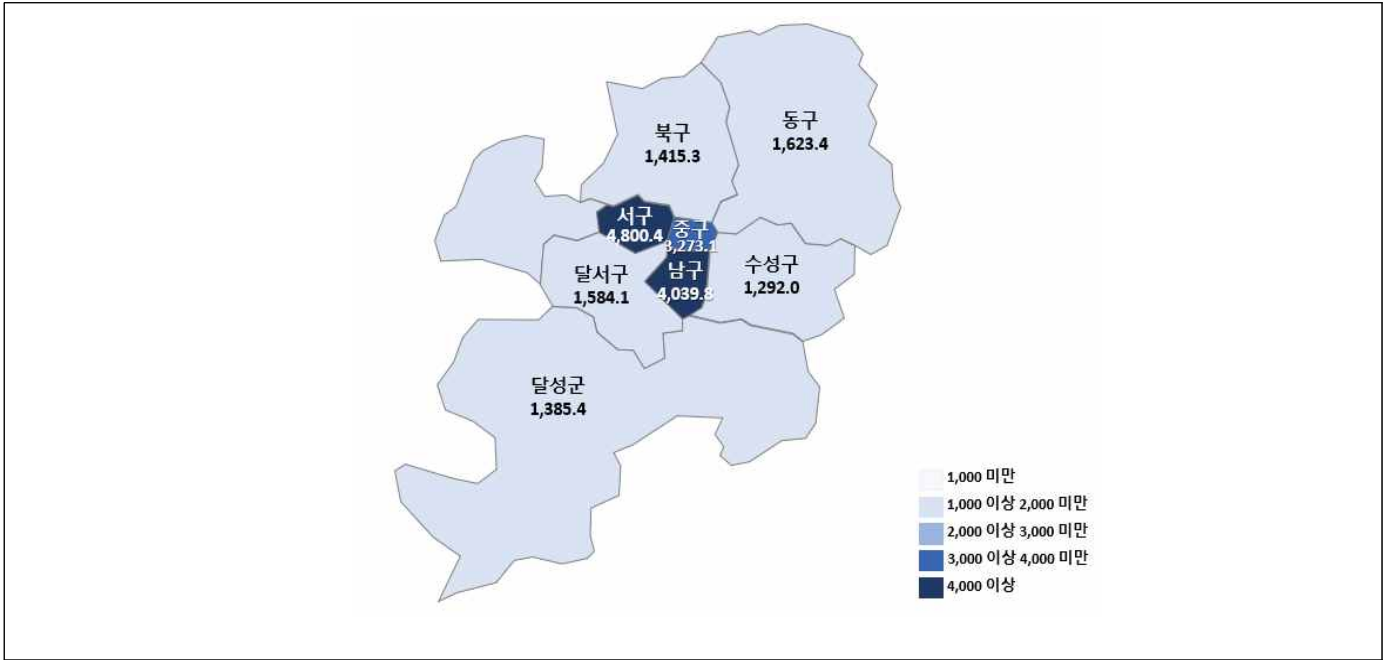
북구
1,415.3

동구
1,623.4

서구
4,800.4

중구
3,273.1

달서구
1,584.1

남구
4,039.8

수성구
1,292.0

달성군
1,385.4

1,000 미만
1,000 이상 2,000 미만
2,000 이상 3,000 미만
3,000 이상 4,000 미만
4,000 이상